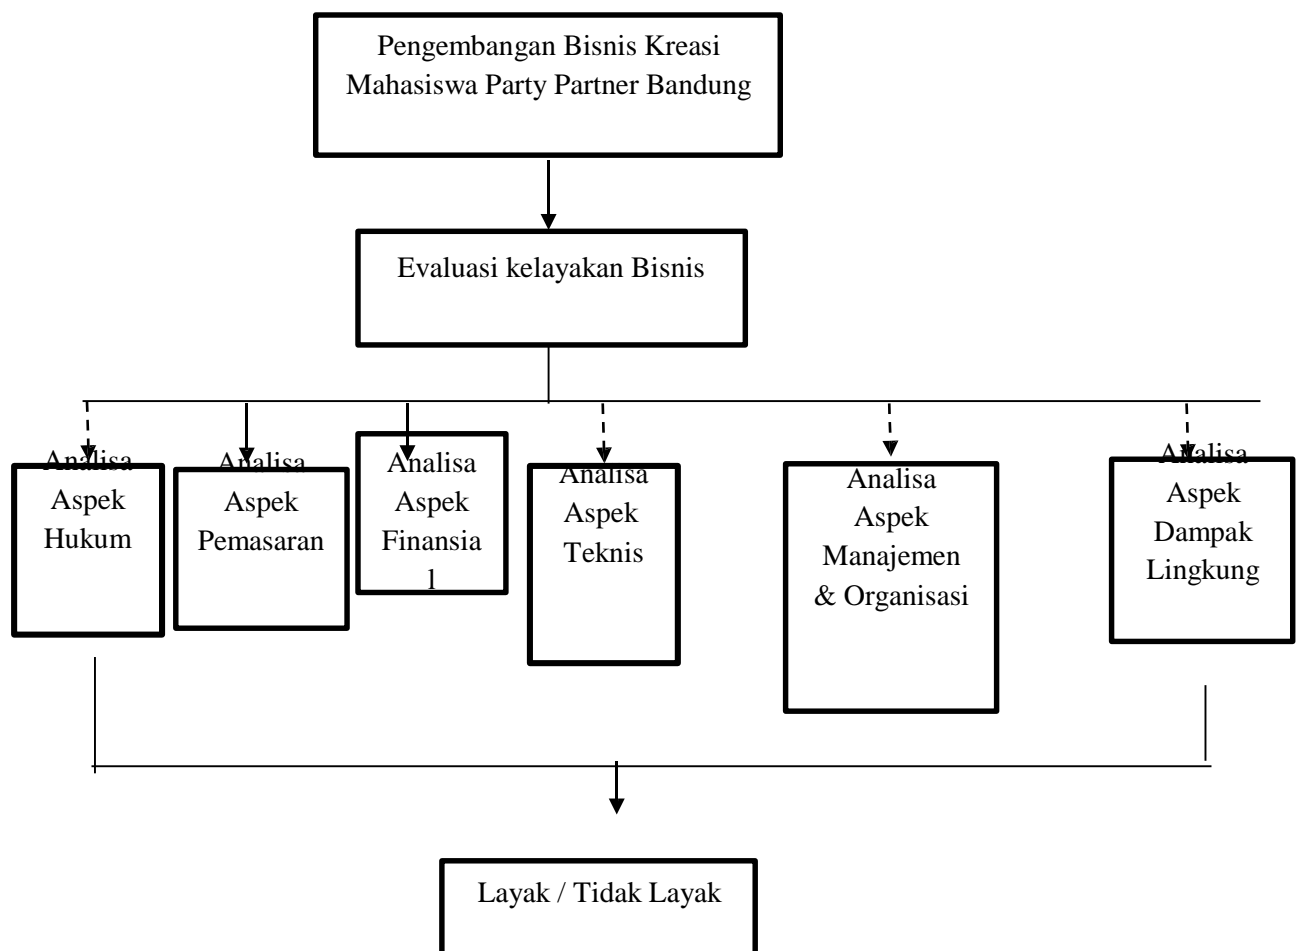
Pengembangan Bisnis Kreasi Mahasiswa Party Partner Bandung

Evaluasi kelayakan Bisnis

Analisa Aspek Hukum

Analisa Aspek Pemasaran

Analisa Aspek Finansia l

Analisa Aspek Teknis

Analisa Aspek Manajemen & Organisasi

Analisa Aspek Dampak Lingkung

Layak / Tidak Layak